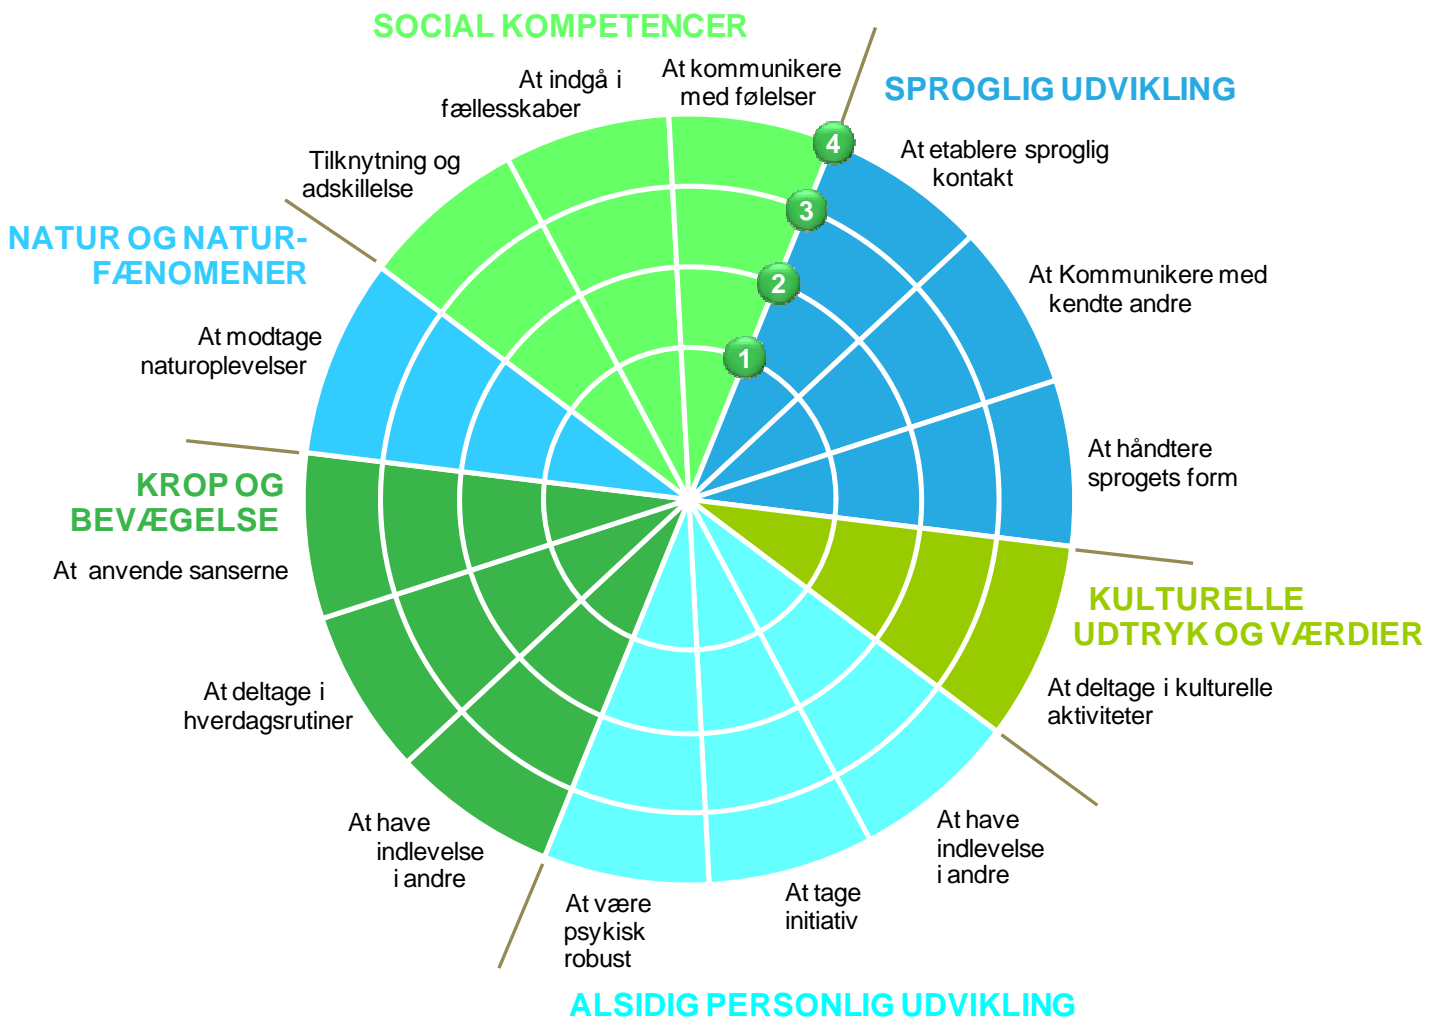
SOCIAL KOMPETENCER

At indgå i fællesskaber

At kommunikere med følelser

Tilknytning og adskillelse

SPROGLIG UDVIKLING

4

At etablere sproglig kontakt

3

2

At Kommunikere med kendte andre

1

NATUR OG NATURFÆNOMENER

At modtage naturoplevelser

At håndtere sprogets form

KROP OG BEVÆGELSE

At anvende sanserne

KULTURELLE UDTRYK OG VÆRDIER

At deltage i kulturelle aktiviteter

At deltage i hverdagsrutiner

At have indlevelse i andre

At have indlevelse i andre

At være psykisk robust

At tage initiativ

ALSIDIG PERSONLIG UDVIKLING